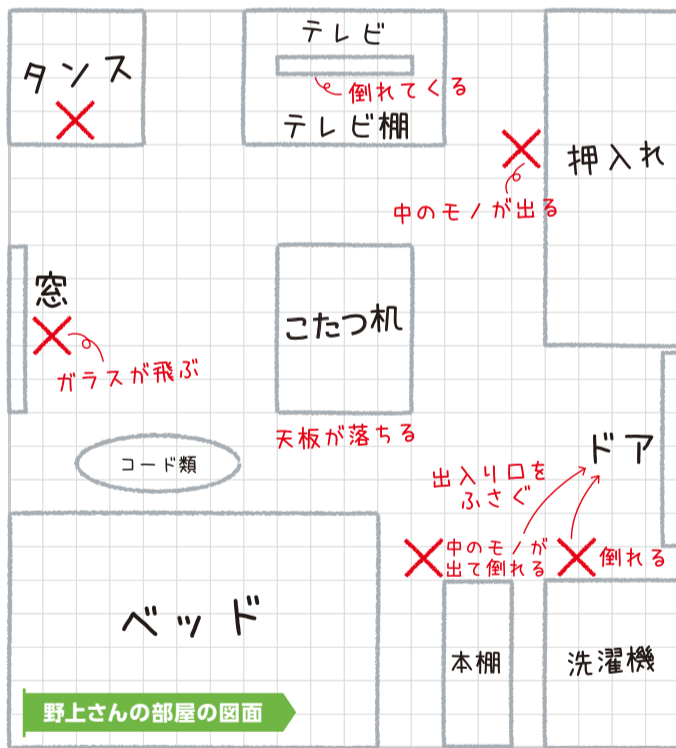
タンス

テレビ

倒れてくる

テレビ棚

押入れ

中のモノが出る

窓

ガラスが飛ぶ

こたつ机

天板が落ちる

ドア

出入り口をふさぐ

コード類

中のモノが出て倒れる

倒れる

ベッド

本棚

洗濯機

野上さんの部屋の図面